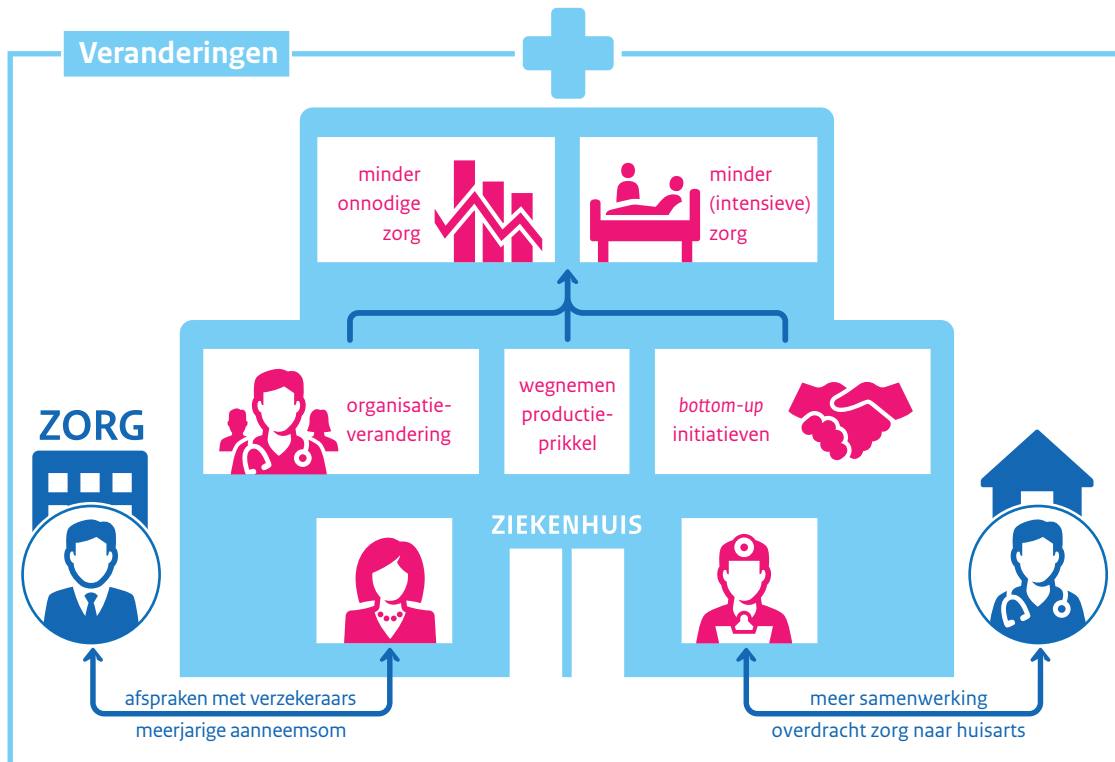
Veranderingen

minder onnodige zorg

minder (intensieve) zorg

organisatieverandering

wegnemen productieprikkel

*bottom-up* initiatieven

ZORG

ZIEKENHUIS

afspraken met verzekeraars
meerjarige aanneemsom

meer samenwerking
overdracht zorg naar huisarts